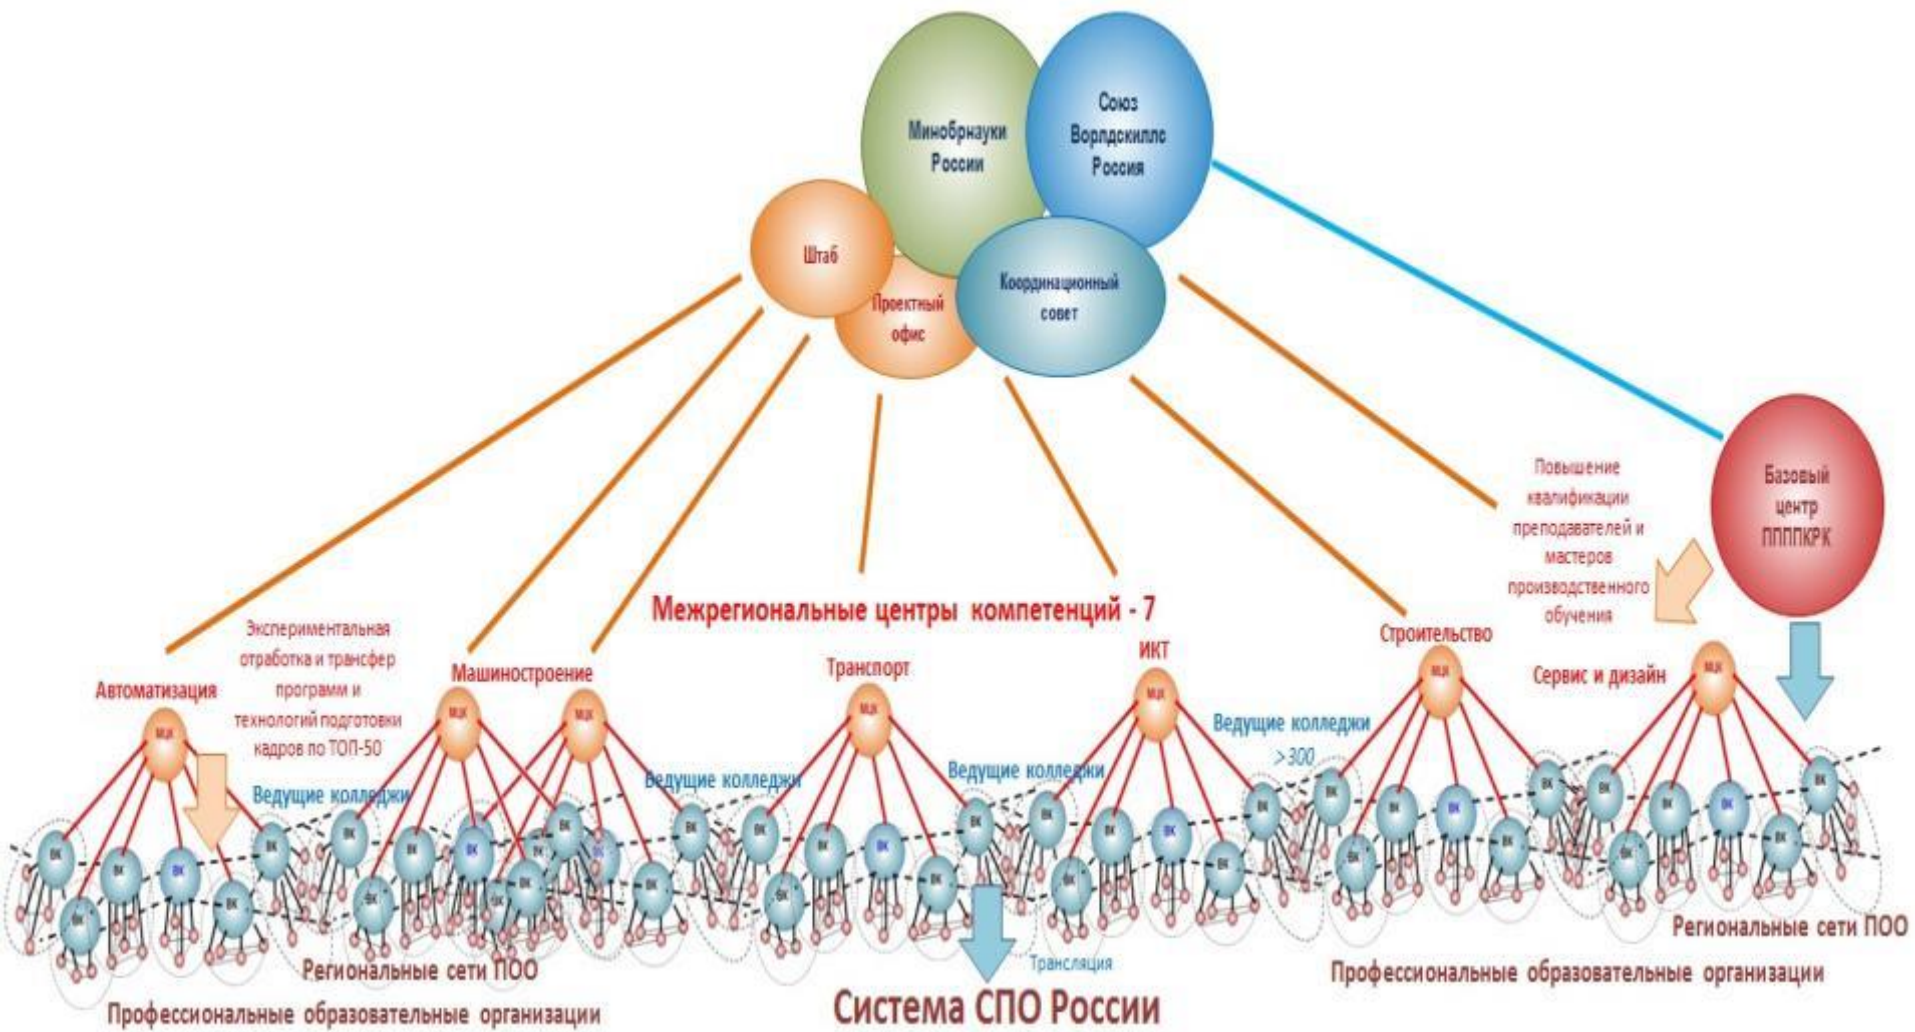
Минобрнауки России

Союз Ворлдскиллс Россия

Штаб

Проектный офис

Координационный совет

Базовый центр ПППП КРК

Повышение квалификации преподавателей и мастеров производственного обучения

Межрегиональные центры компетенций - 7

Экспериментальная отработка и трансфер программ и технологий подготовки кадров по ТОП-50

Автоматизация

Машиностроение

Транспорт

ИКТ

Строительство

Сервис и дизайн

МЦК

Ведущие колледжи

Ведущие колледжи

Ведущие колледжи

Ведущие колледжи

>300

ВК

Региональные сети ПОО

Региональные сети ПОО

Трансляция

Профессиональные образовательные организации

Профессиональные образовательные организации

Система СПО России